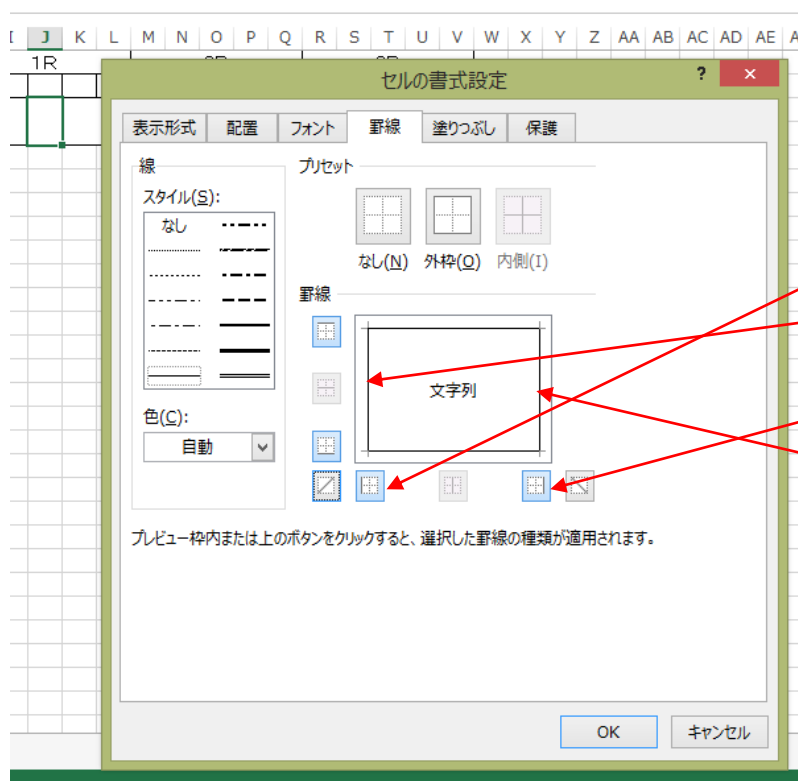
I J K L M N O P Q R S T U V W X Y Z AA AB AC AD AE A

1R

セルの書式設定

?

表示形式 配置 フォント 罫線 塗りつぶし 保護

線

スタイル(S):

なし

色(C):

自動

プリセット

なし(N) 外枠(O) 内側(I)

罫線

文字列

プレビュー枠内または上のボタンをクリックすると、選択した罫線の種類が適用されます。

OK キャンセル